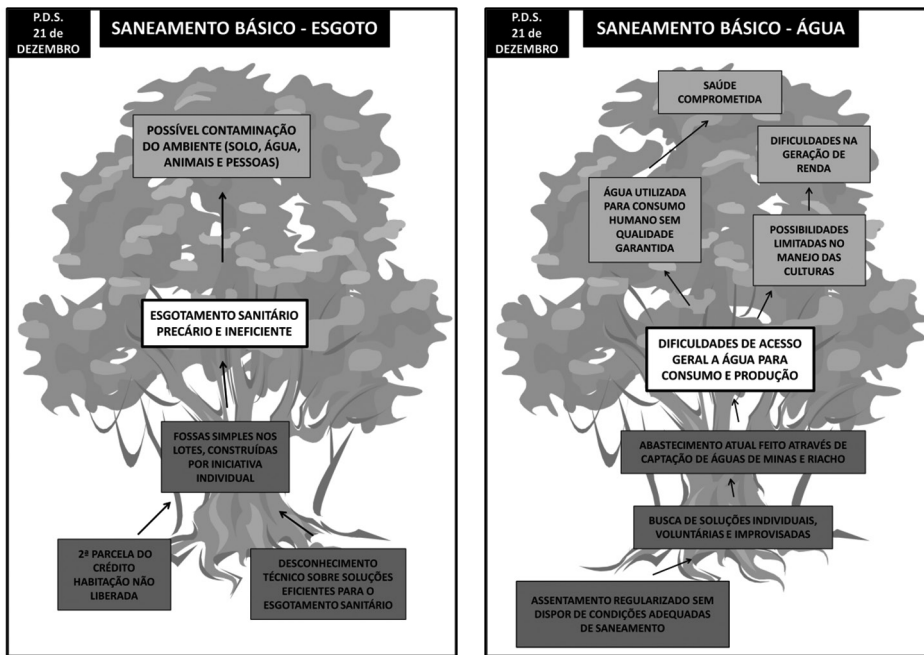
P.D.S. 21 de DEZEMBRO

SANEAMENTO BÁSICO - ESGOTO

POSSÍVEL CONTAMINAÇÃO DO AMBIENTE (SOLO, ÁGUA, ANIMAIS E PESSOAS)

ESGOTAMENTO SANITÁRIO PRECÁRIO E INEFICIENTE

FOSSAS SIMPLES NOS LOTES, CONSTRUÍDAS POR INICIATIVA INDIVIDUAL

2ª PARCELA DO CRÉDITO HABITAÇÃO NÃO LIBERADA

DESCONHECIMENTO TÉCNICO SOBRE SOLUÇÕES EFICIENTES PARA O ESGOTAMENTO SANITÁRIO

P.D.S. 21 de DEZEMBRO

SANEAMENTO BÁSICO - ÁGUA

SAÚDE COMPROMETIDA

DIFICULDADES NA GERAÇÃO DE RENDA

ÁGUA UTILIZADA PARA CONSUMO HUMANO SEM QUALIDADE GARANTIDA

POSSIBILIDADES LIMITADAS NO MANEJO DAS CULTURAS

DIFICULDADES DE ACESSO GERAL A ÁGUA PARA CONSUMO E PRODUÇÃO

ABASTECIMENTO ATUAL FEITO ATRAVÉS DE CAPTAÇÃO DE ÁGUAS DE MINAS E RIACHO

BUSCA DE SOLUÇÕES INDIVIDUAIS, VOLUNTÁRIAS E IMPROVISADAS

ASSENTAMENTO REGULARIZADO SEM DISPOR DE CONDIÇÕES ADEQUADAS DE SANEAMENTO